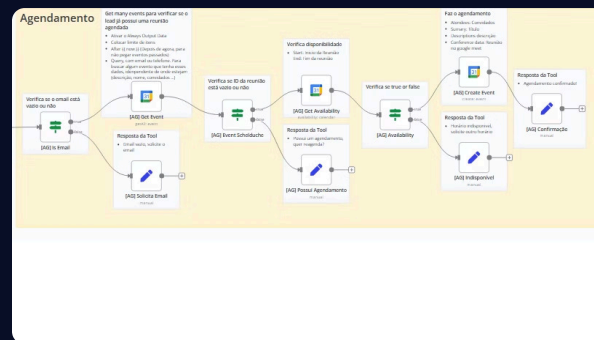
Agendamento

Verifica se o email está vazio ou não

[AG] Is Email

Get many events para verificar se o lead já possui uma reunião agendada

- Ativar o Always Output Data
- Colocar limite de tenta
- After (o now ()) (trazer de agora, para não pegar eventos passados)
- Query, com email ou telefone - Para buscar algum evento que tenha esses dados, idenpendente de onde estejam (descrição, nome, convidados ...)

[AG] Get Event

Resposta da Tool

- Email vazio, solicite o email

[AG] Solicita Email

Verifica se ID da reunião está vazio ou não

[AG] Event Scheduche

Verifica disponibilidade

- Start : início de horário End : fim da reunião

[AG] Get Availability

Resposta da Tool

- Possui um agendamento, quer reagenda?

[AG] Possui Agendamento

Verifica se true or false

[AG] Availability

Faz o agendamento

- Atendees: Convidados
- Sumary: Título
- Description: descrição
- Conference data: Reuniões no google meet

[AG] Create Event

Resposta da Tool

- Horário indisponível, solicite outro horário

[AG] Indisponível

Resposta da Tool

- Agendamento confirmado!

[AG] Confirmação